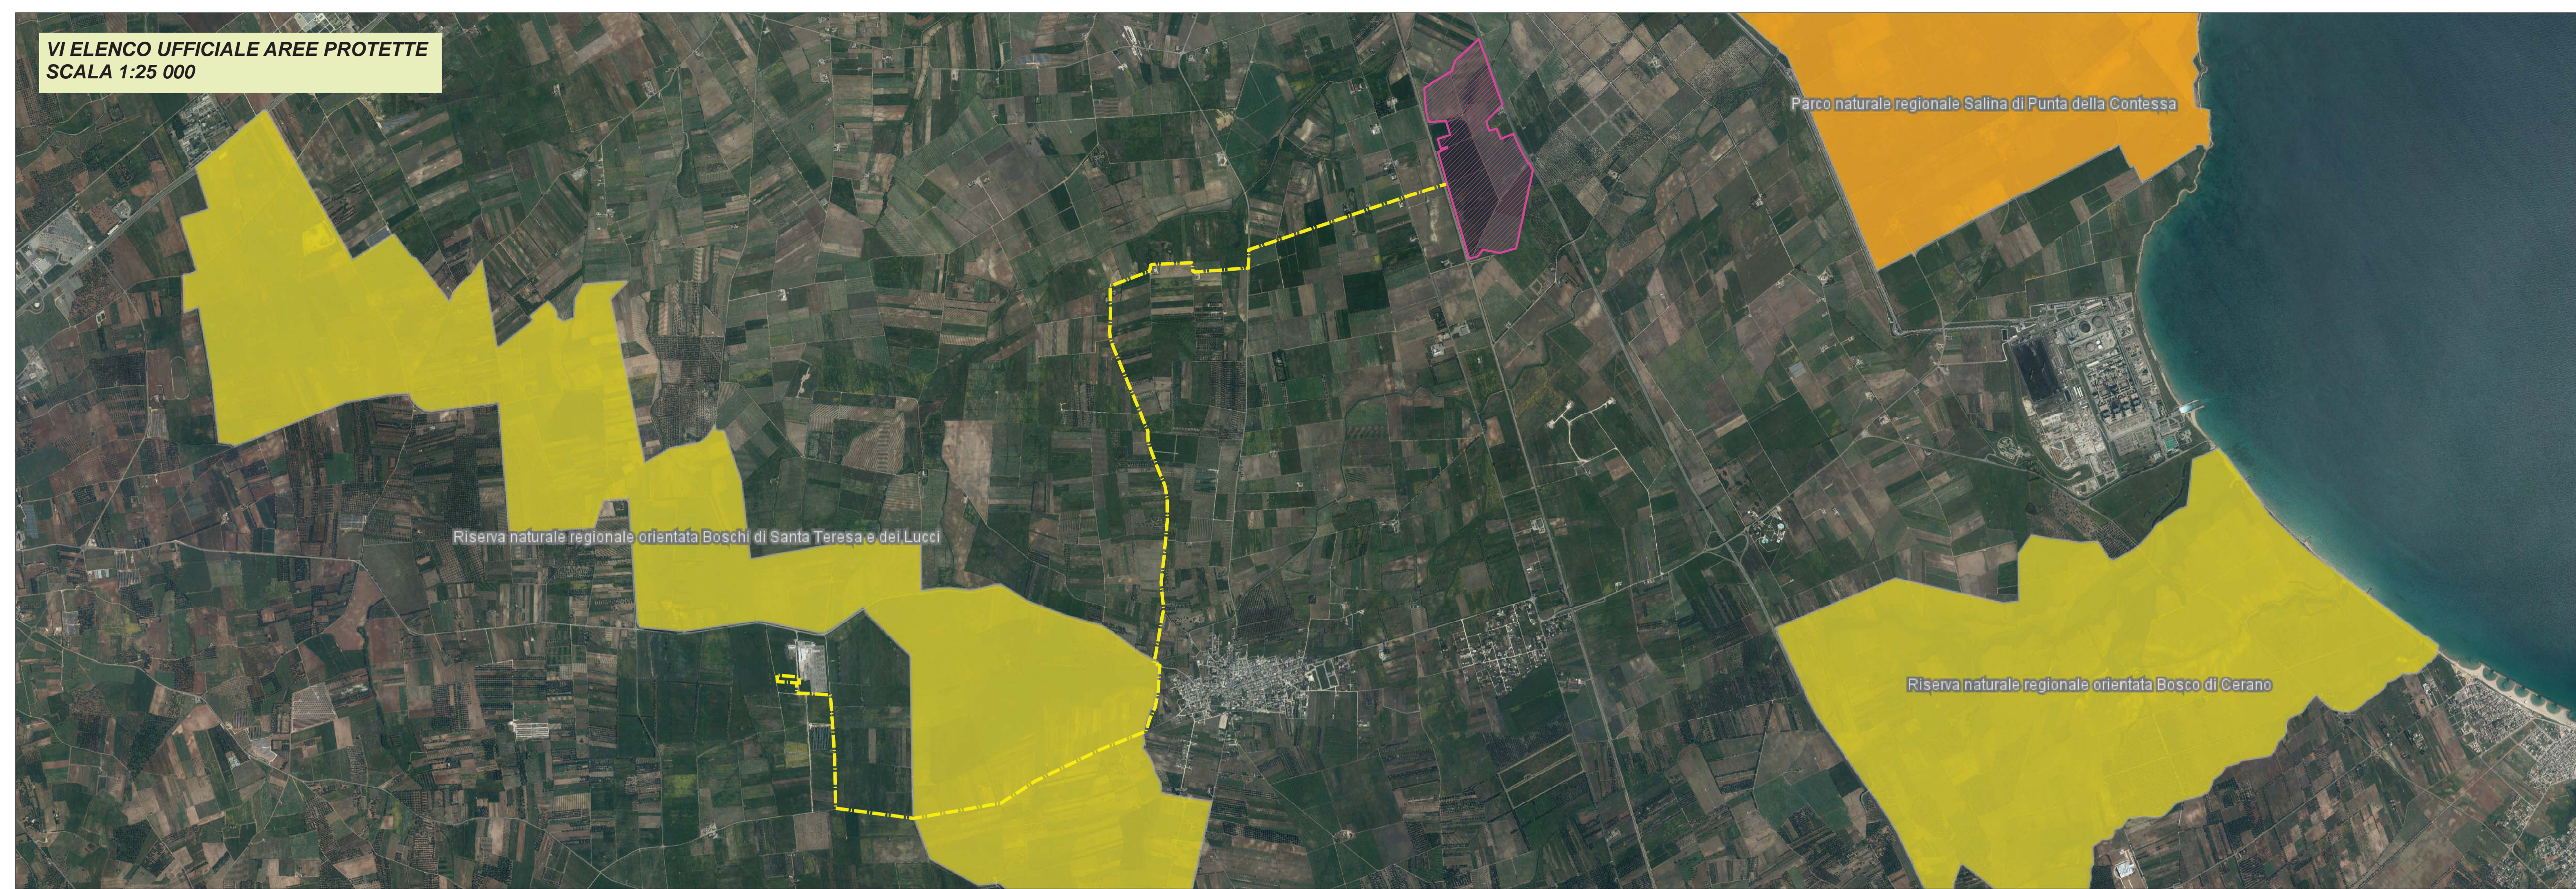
VI ELENCO UFFICIALE AREE PROTETTE
SCALA 1:25 000

Parco naturale regionale Salina di Punta della Contessa

Riserva naturale regionale orientata Boschi di Santa Teresa e dei Lucci

Riserva naturale regionale orientata Bosco di Cerano